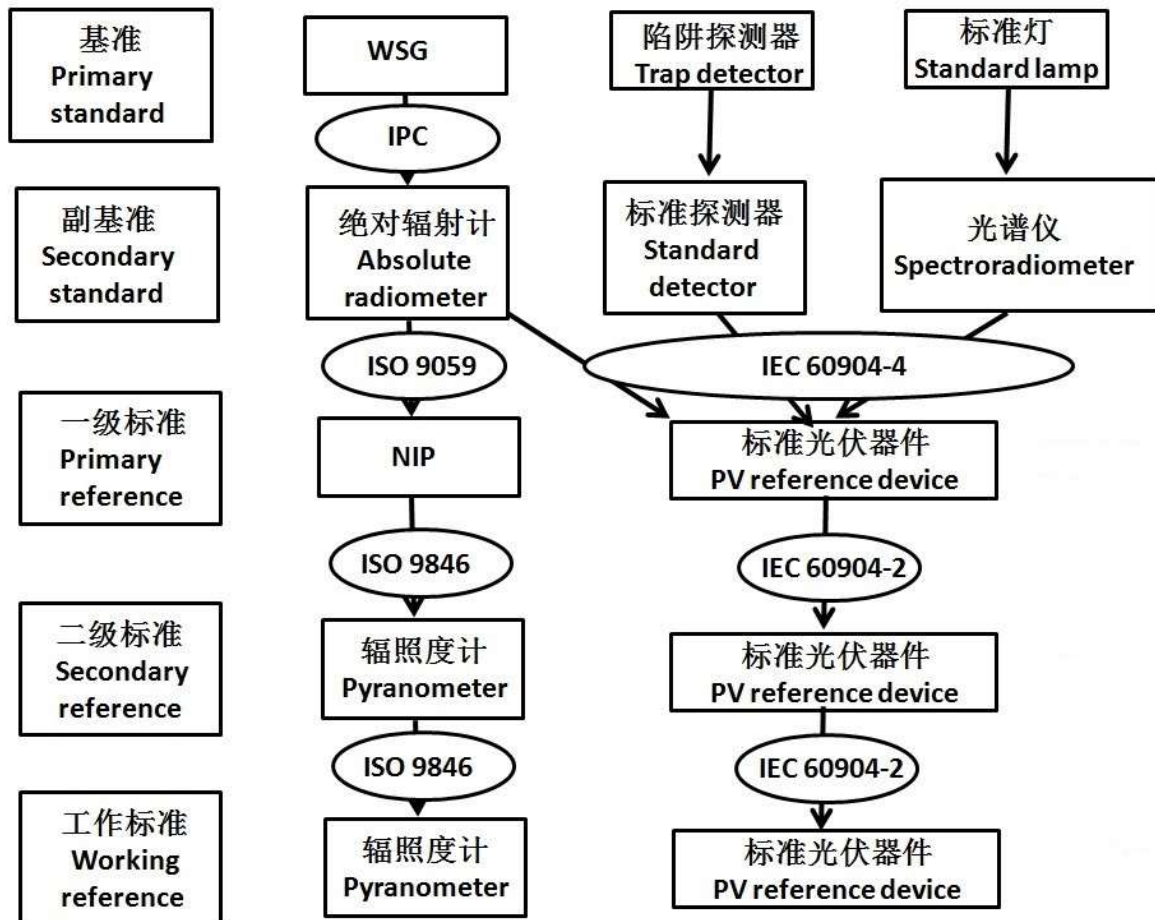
基准
Primary standard

WSG

陷阱探测器
Trap detector

标准灯
Standard lamp

IPC

副基准
Secondary standard

绝对辐射计
Absolute radiometer

标准探测器
Standard detector

光谱仪
Spectroradiometer

ISO 9059

IEC 60904-4

一级标准
Primary reference

NIP

标准光伏器件
PV reference device

ISO 9846

IEC 60904-2

二级标准
Secondary reference

辐照度计
Pyranometer

标准光伏器件
PV reference device

ISO 9846

IEC 60904-2

工作标准
Working reference

辐照度计
Pyranometer

标准光伏器件
PV reference device